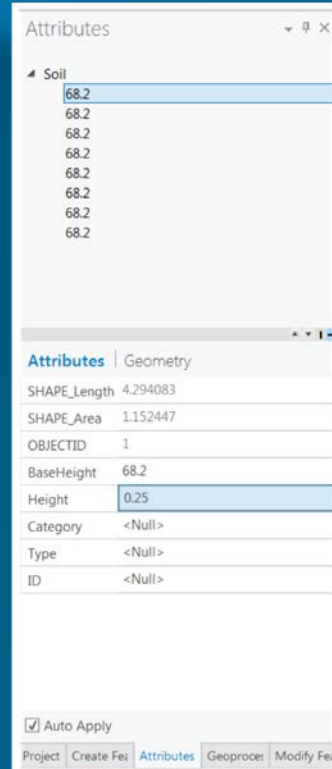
Attributes

Soil
68.2
68.2
68.2
68.2
68.2
68.2
68.2
68.2

Attributes | Geometry

| | |
|---|---|
| SHAPE_Length | 4.294083 |
| SHAPE_Area | 1.152447 |
| OBJECTID | 1 |
| BaseHeight | 68.2 |
| Height | 0.25 |
| Category | <Null> |
| Type | <Null> |
| ID | <Null> |

Auto Apply

Project | Create Fea | Attributes | Geoproces | Modify Fea